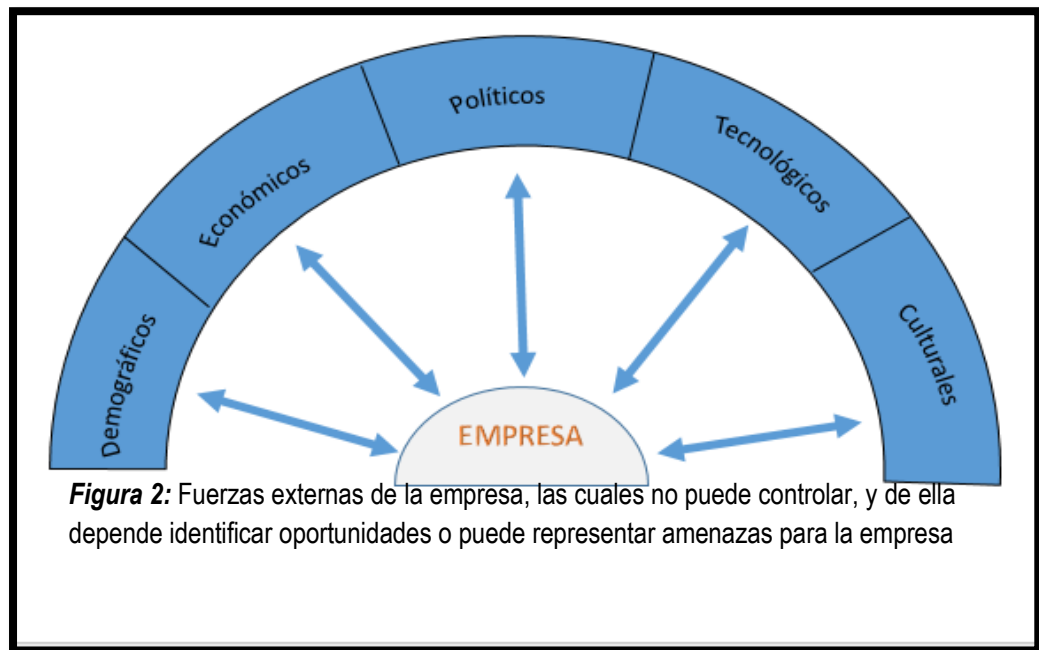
Demográficos

Económicos

Políticos

Tecnológicos

Culturales

EMPRESA

*Figura 2:* Fuerzas externas de la empresa, las cuales no puede controlar, y de ella depende identificar oportunidades o puede representar amenazas para la empresa